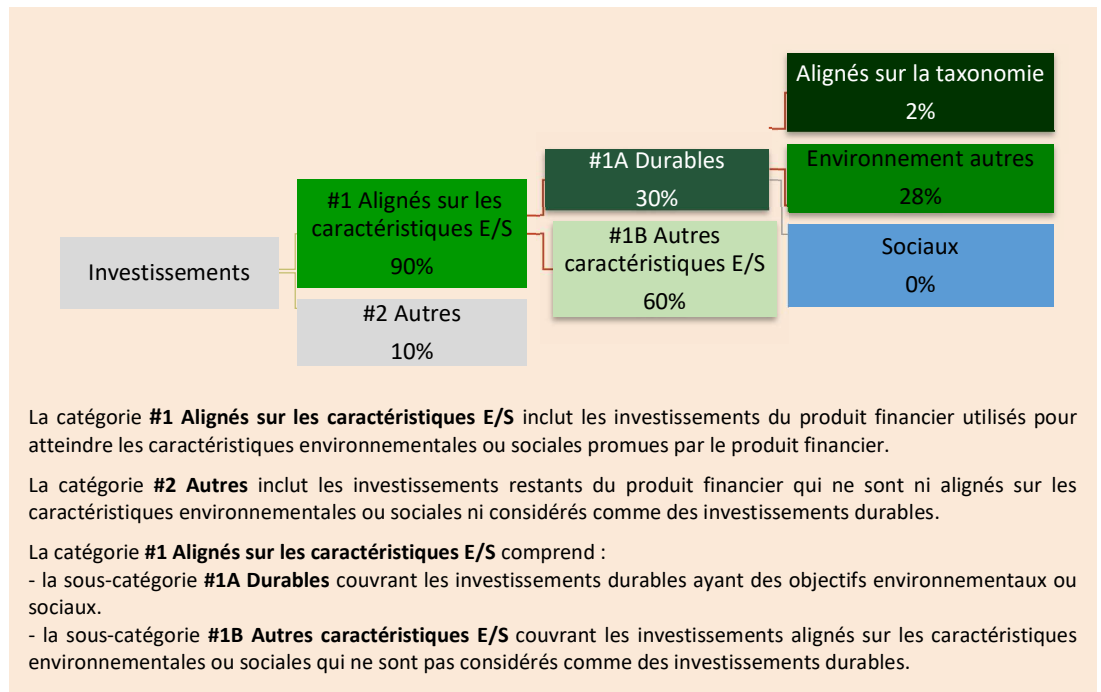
Alignés sur la taxonomie
2%

#1A Durables
30%

Environnement autres
28%

#1 Alignés sur les caractéristiques E/S
90%

#1B Autres caractéristiques E/S
60%

Sociaux
0%

Investissements

#2 Autres
10%

La catégorie **#1 Alignés sur les caractéristiques E/S** inclut les investissements du produit financier utilisés pour atteindre les caractéristiques environnementales ou sociales promues par le produit financier.

La catégorie **#2 Autres** inclut les investissements restants du produit financier qui ne sont ni alignés sur les caractéristiques environnementales ou sociales ni considérés comme des investissements durables.

La catégorie **#1 Alignés sur les caractéristiques E/S** comprend :
- la sous-catégorie **#1A Durables** couvrant les investissements durables ayant des objectifs environnementaux ou sociaux.
- la sous-catégorie **#1B Autres caractéristiques E/S** couvrant les investissements alignés sur les caractéristiques environnementales ou sociales qui ne sont pas considérés comme des investissements durables.